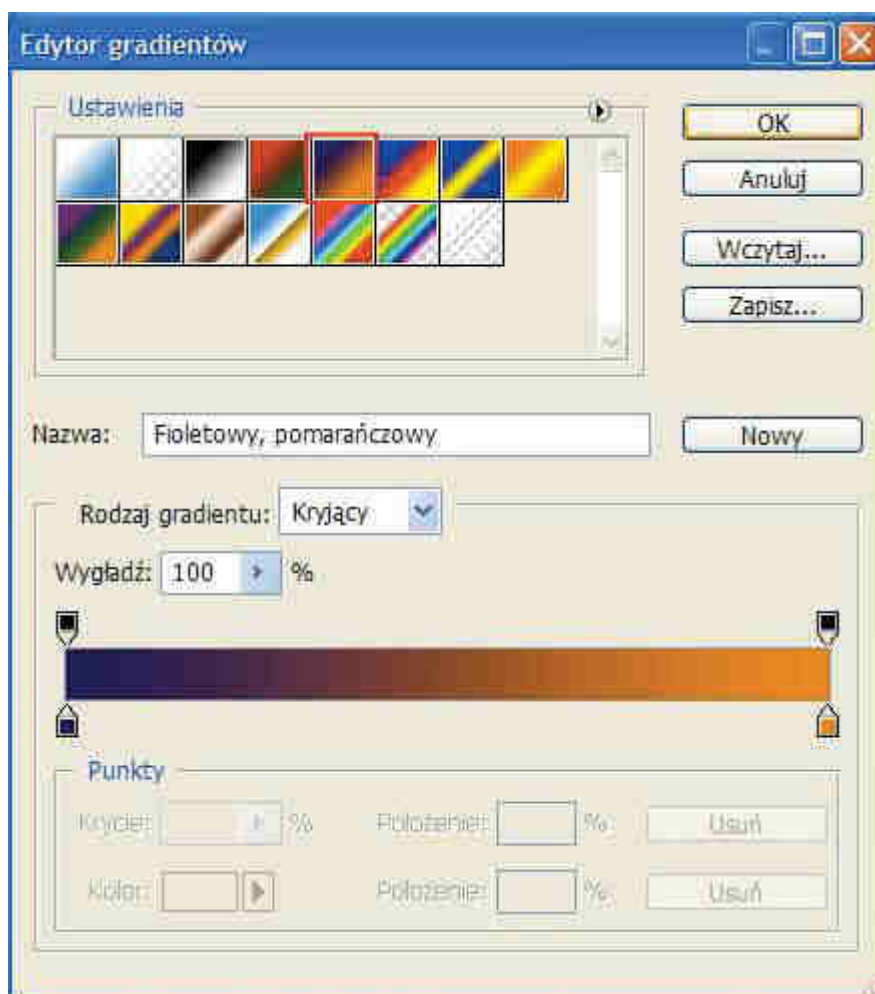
Edytor gradientów

Ustawienia

OK

Anuluj

Wczytaj...

Zapisz...

Nazwa: Fioletowy, pomarańczowy

Nowy

Rodzaj gradientu: Kryjący

Wygładź: 100 %

Punkty

Krycie: %

Położenie: %

Usuń

Kolor:

Położenie: %

Usuń